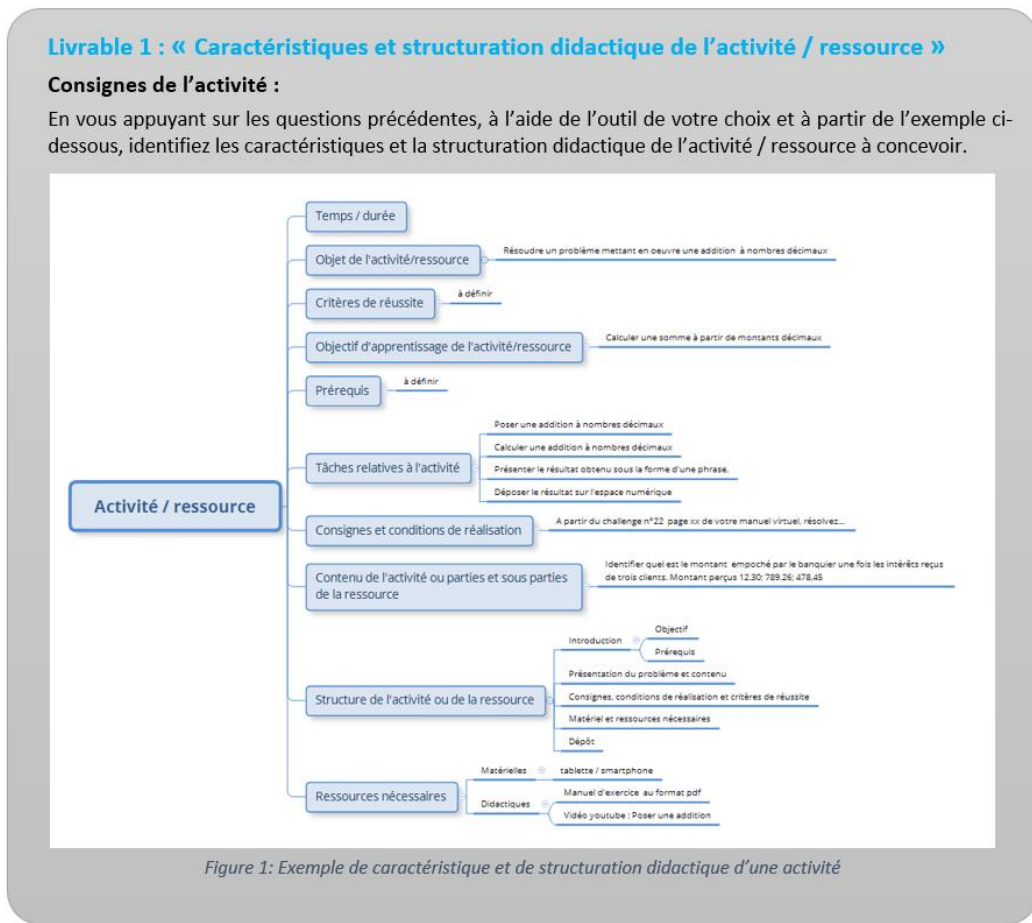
Livrable 1 : « Caractéristiques et structuration didactique de l'activité / ressource »

Consignes de l'activité :

En vous appuyant sur les questions précédentes, à l'aide de l'outil de votre choix et à partir de l'exemple ci-dessous, identifiez les caractéristiques et la structuration didactique de l'activité / ressource à concevoir.

Activité / ressource

Temps / durée

Objet de l'activité/ressource
Résoudre un problème mettant en oeuvre une addition à nombres décimaux

Critères de réussite
à définir

Objectif d'apprentissage de l'activité/ressource
Calculer une somme à partir de montants décimaux

Prérequis
à définir

Tâches relatives à l'activité
Poser une addition à nombres décimaux
Calculer une addition à nombres décimaux
Présenter le résultat obtenu sous la forme d'une phrase.
Déposer le résultat sur l'espace numérique

Consignes et conditions de réalisation
A partir du challenge n°22 page xx de votre manuel virtuel, résolvez...

Contenu de l'activité ou parties et sous parties de la ressource
Identifier quel est le montant empoché par le banquier une fois les intérêts reçus de trois clients. Montant perçus 12.30; 789.26; 478,45

Structure de l'activité ou de la ressource
Introduction
Objectif
Prérequis
Présentation du problème et contenu
Consignes, conditions de réalisation et critères de réussite
Matériel et ressources nécessaires
Dépôt

Ressources nécessaires
Matérielles
tablette / smartphone
Didactiques
Manuel d'exercice au format pdf
Vidéo youtube : Poser une addition

Figure 1: Exemple de caractéristique et de structuration didactique d'une activité